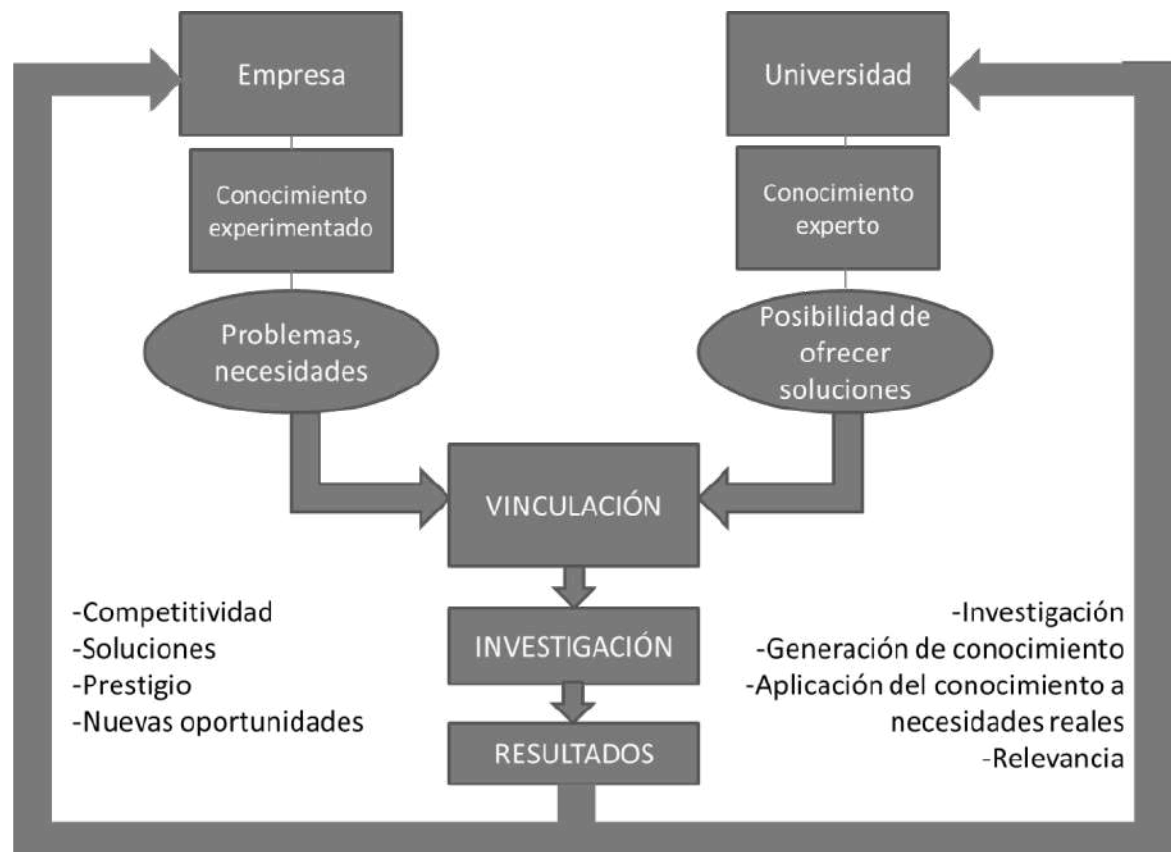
Empresa

Conocimiento experimentado

Problemas, necesidades

Universidad

Conocimiento experto

Posibilidad de ofrecer soluciones

VINCULACIÓN

INVESTIGACIÓN

RESULTADOS

-Competitividad
-Soluciones
-Prestigio
-Nuevas oportunidades

-Investigación
-Generación de conocimiento
-Aplicación del conocimiento a necesidades reales
-Relevancia